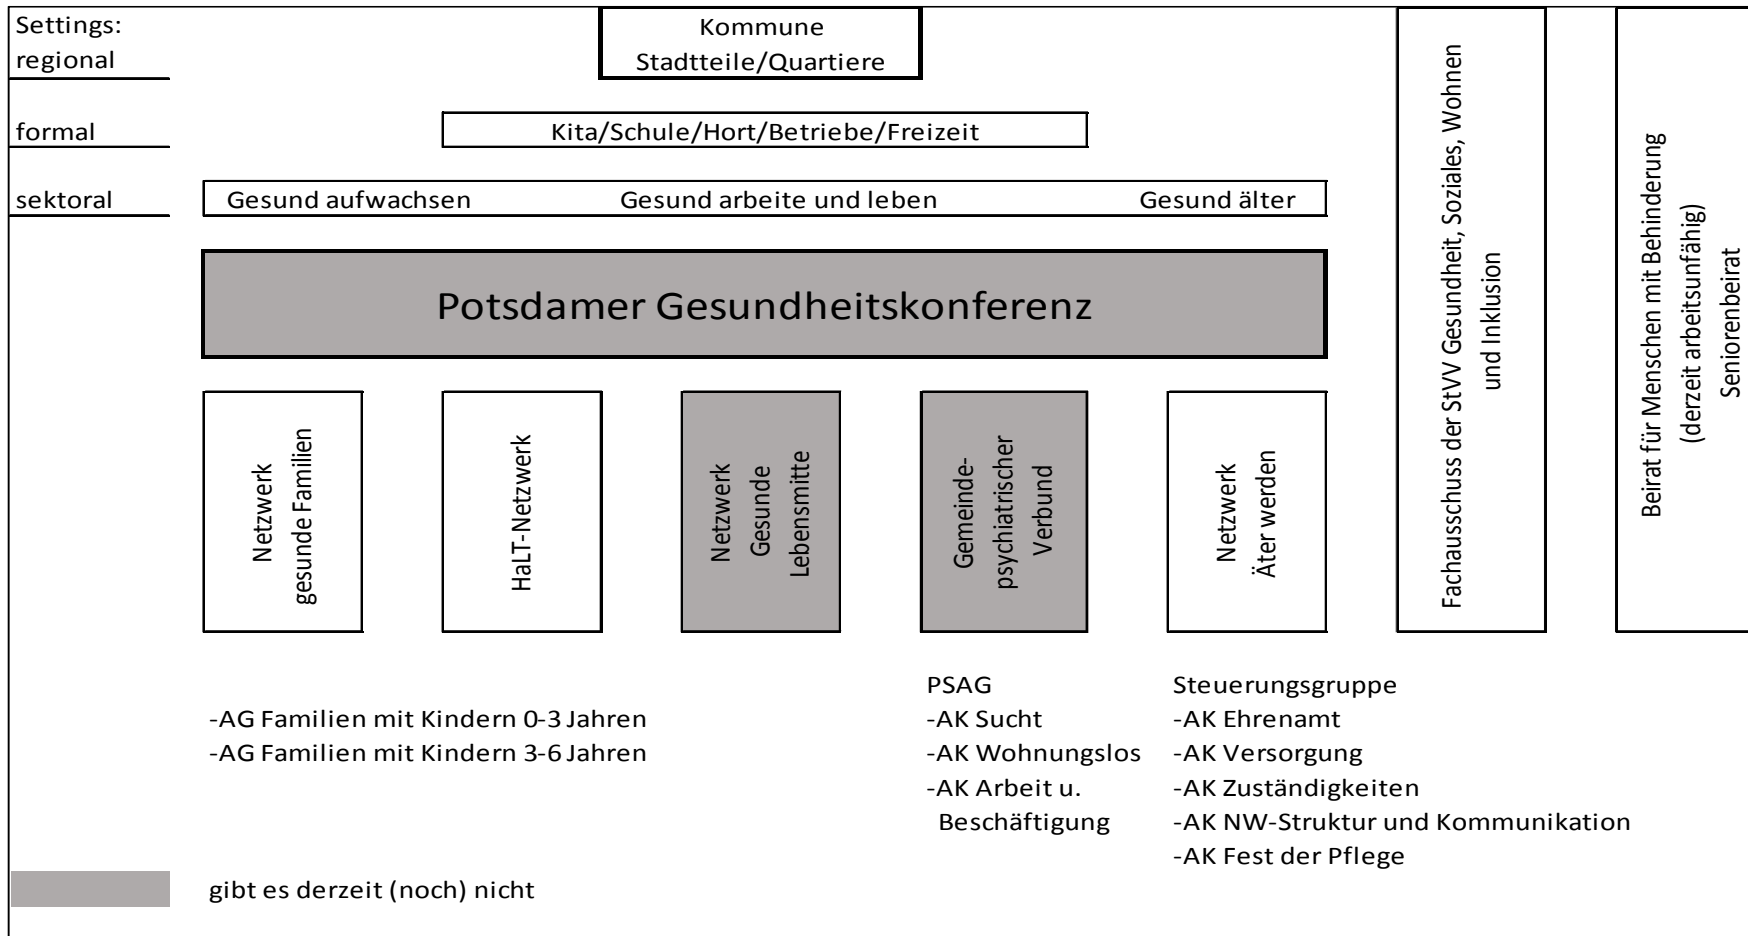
Settings: regional

Kommune
Stadtteile/Quartiere

formal

Kita/Schule/Hort/Betriebe/Freizeit

sektoral

Gesund aufwachsen Gesund arbeite und leben Gesund älter

Potsdamer Gesundheitskonferenz

Netzwerk
gesunde Familien

HaLT-Netzwerk

Netzwerk
Gesunde
Lebensmitte

Gemeinde-
psychiatrischer
Verbund

Netzwerk
Äter werden

Fachausschuss der StVV Gesundheit, Soziales, Wohnen und Inklusion

Beirat für Menschen mit Behinderung
(derzeit arbeitsunfähig)
Seniorenbeirat

-AG Familien mit Kindern 0-3 Jahren
-AG Familien mit Kindern 3-6 Jahren

PSAG
-AK Sucht
-AK Wohnungslos
-AK Arbeit u. Beschäftigung

Steuerungsgruppe
-AK Ehrenamt
-AK Versorgung
-AK Zuständigkeiten
-AK NW-Struktur und Kommunikation
-AK Fest der Pflege

gibt es derzeit (noch) nicht